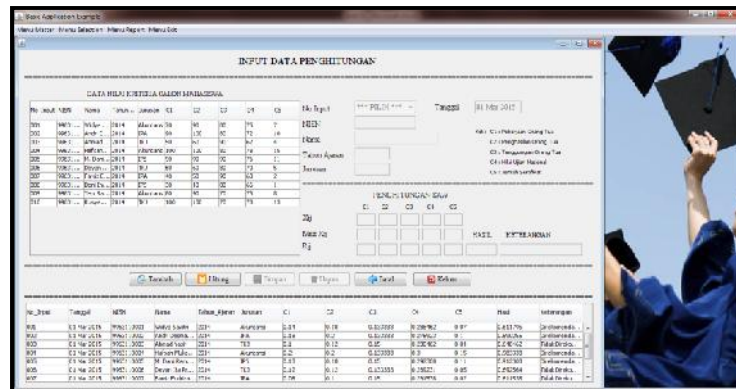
Basis Application Sample

Menu Master Menu Seleksi Menu Report Menu Exit

INPUT DATA PENGHITUNGAN

DATA NILAI KRITERIA CALON MAHASISWA

| No_Input | NISN | Nama | Tahun_... | Jurusan | C1 | C2 | C3 | C4 | C5 |
|---|---|---|---|---|---|---|---|---|---|
| 300 | 9903... | Wulan... | 2014 | Akuntansi | 90 | 90 | 80 | 75 | 14 |
| 301 | 9903... | Andri C... | 2014 | IPA | 96 | 100 | 90 | 72 | 16 |
| 302 | 9903... | Ahmad... | 2014 | TKJ | 80 | 67 | 67 | 67 | 5 |
| 303 | 9903... | Hafizah... | 2014 | Akuntansi | 100 | 76 | 90 | 74 | 15 |
| 305 | 9903... | M. Dani... | 2014 | IPS | 58 | 90 | 90 | 75 | 11 |
| 306 | 9903... | Dinyah... | 2014 | TKJ | 80 | 63 | 82 | 73 | 5 |
| 307 | 9903... | Fitri E... | 2014 | IPA | 48 | 63 | 82 | 63 | 2 |
| 308 | 9903... | Doni Da... | 2014 | IPS | 29 | 13 | 90 | 63 | 1 |
| 309 | 9903... | Tina Sa... | 2014 | Akuntansi | 90 | 90 | 77 | 75 | 8 |
| 310 | 9903... | Bunga... | 2014 | TKJ | 100 | 80 | 77 | 73 | 15 |

No Input: --- PILIH ---
Tanggal: 01 Mei 2015
NISN
Nama
Tahun Ajaran
Jurusan

Ket: C1 = Pekerjaan Orang Tua
C2 = Penghasilan Orang Tua
C3 = Tanggungan Orang Tua
C4 = Nilai Ujian Nasional
C5 = Jumlah Sertifikat

PENGHITUNGAN SAW
C1 C2 C3 C4 C5
Xij
Max Xij
Rij
HASIL KETERANGAN

Tambah Hitung Simpan Hapus Excel Keluar

| No_Input | Tanggal | NISN | Nama | Tahun_Ajaran | Jurusan | C1 | C2 | C3 | C4 | C5 | Hasil | Keterangan |
|---|---|---|---|---|---|---|---|---|---|---|---|---|
| 800 | 03 Mar 2015 | 99021... | Wulan Santri | 2014 | Akuntansi | 0.01 | 0.18 | 0.1... | 0.208... | 0.07 | 0.61... | Dirokomendasi... |
| 802 | 03 Mar 2015 | 99021... | Andri Setiaw... | 2014 | IPA | 0.02 | 0.2 | 0.1... | 0.2... | 0.1 | 0.64... | Dirokomendasi... |
| 803 | 03 Mar 2015 | 99021... | Ahmad Yusof | 2014 | TKJ | 0.1 | 0.12 | 0.15 | 0.1... | 0.01 | 0.5... | Tidak Direko... |
| 804 | 03 Mar 2015 | 99021... | Hafizah Mulia... | 2014 | Akuntansi | 0.2 | 0.2 | 0.1... | 0.3 | 0.15 | 0.5... | Dirokomendasi... |
| 805 | 03 Mar 2015 | 99021... | M. Dani Rim... | 2014 | IPS | 0.1 | 0.18 | 0.15 | 0.2... | 0.15 | 0.5... | Dirokomendasi... |
| 806 | 03 Mar 2015 | 99021... | Dewi Sari R... | 2014 | TKJ | 0.1 | 0.12 | 0.1... | 0.2... | 0.05 | 0.5... | Tidak Direko... |
| 807 | 03 Mar 2015 | 99021... | Fitri Pratiw... | 2014 | IPA | 0.08 | 0.1 | 0.15 | 0.2... | 0.07 | 0.5... | Tidak Direko... |